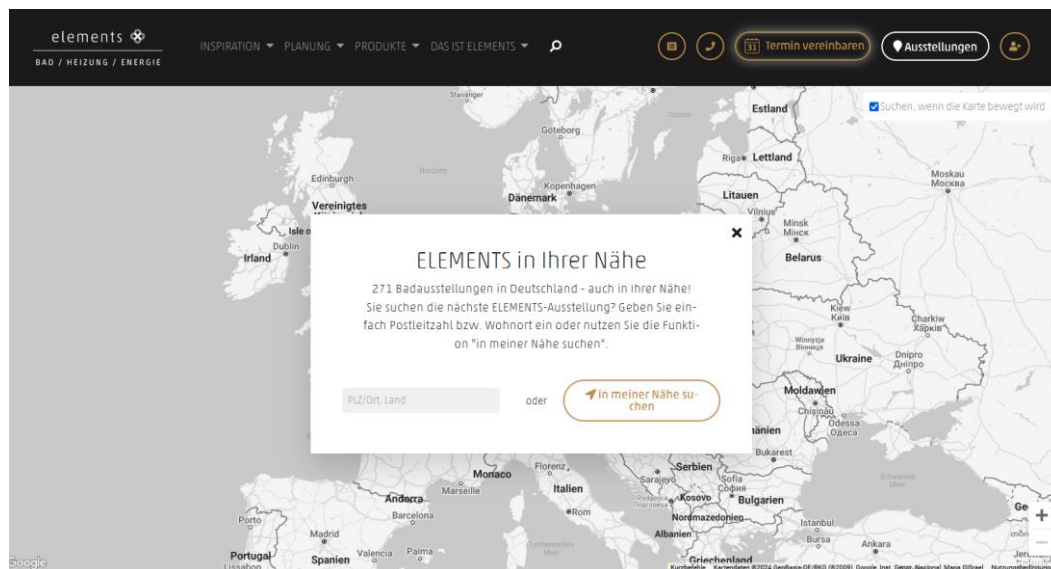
elements
BAD / HEIZUNG / ENERGIE

INSPIRATION ▾ PLANUNG ▾ PRODUKTE ▾ DAS IST ELEMENTS ▾

31 Termin vereinbaren

Ausstellungen

Suchen, wenn die Karte bewegt wird

Stavanger
Göteborg
Estland
Riga
Lettland
Edinburgh
Nordsee
Moskau
Москва
Kopenhagen
Dänemark
Litauen
Vereinigtes
Vilnius
Isle of
Minsk
Минск
Dublin
Irland
Belarus
Kiew
Киев
Charkiw
Харків
Winnyzja
Вінниця
Ukraine
Dnipro
Дніпро
Moldawien
Chișinău
Odessa
Одеса
änien
Bukarest
Schwarzes Meer
Monaco
Florenz
Serbien
Sarajevo
Sofia
София
Marseille
Italien
Podgorica
Kosovo
Bulgarien
Andorra
Rom
Nordmazedonien
Istanbul
Porto
Barcelona
Albanien
Bursa
Ankara
Madrid
Tyrrhenisches Meer
Portugal
Lissabon
Spanien
Valencia
Palma
Griechenland
Google
Kurzbefehle Kartendaten ©2024 GeoBasis-DE/BKG (©2009), Google, Inst. Geogr. Nacional, Mapa GISrael Nutzungsbedingungen

ELEMENTS in Ihrer Nähe

271 Badausstellungen in Deutschland - auch in Ihrer Nähe! Sie suchen die nächste ELEMENTS-Ausstellung? Geben Sie einfach Postleitzahl bzw. Wohnort ein oder nutzen Sie die Funktion "in meiner Nähe suchen".

PLZ/Ort, Land

oder

in meiner Nähe suchen